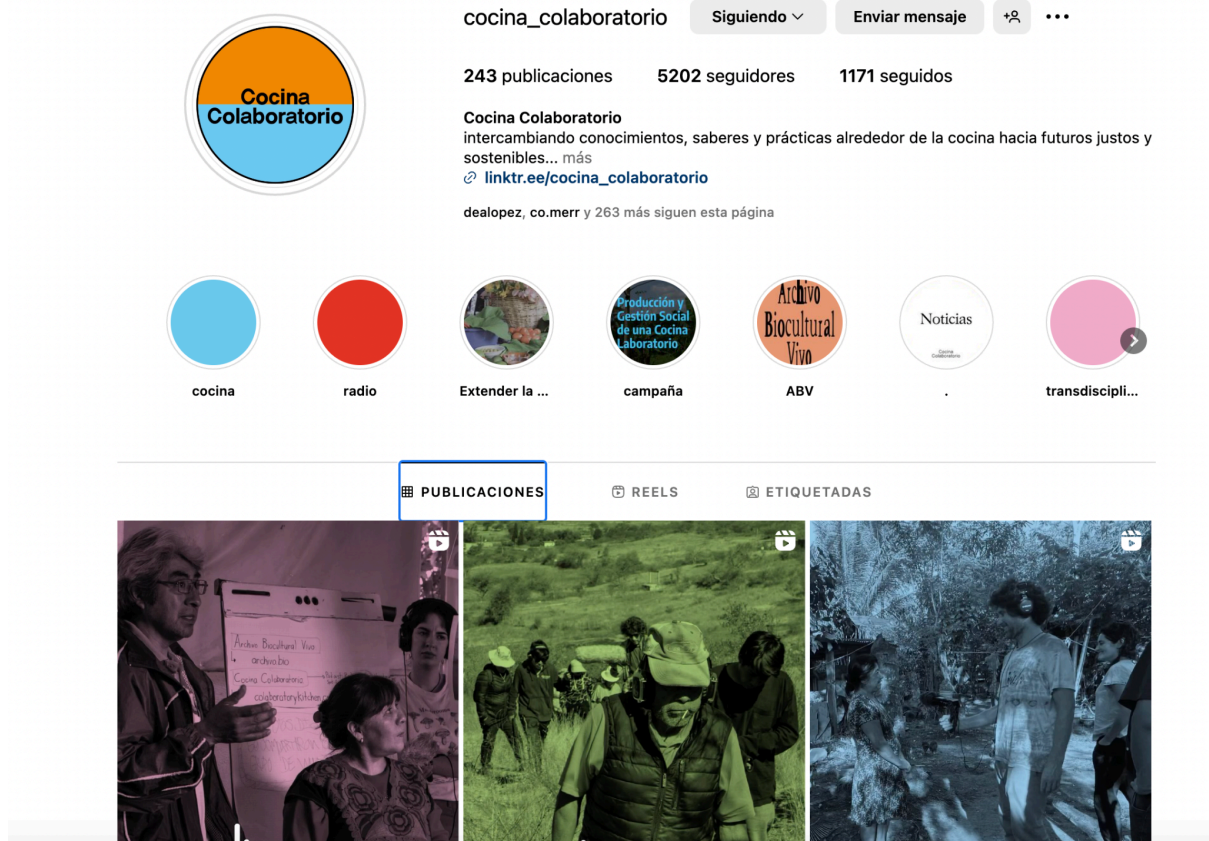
Cocina Colaboratorio

cocina_colaboratorio Siguiendo Enviar mensaje

243 publicaciones 5202 seguidores 1171 seguidos

Cocina Colaboratorio
intercambiando conocimientos, saberes y prácticas alrededor de la cocina hacia futuros justos y sostenibles... más
linktr.ee/cocina_colaboratorio

dealopez, co.merr y 263 más siguen esta página

cocina

radio

Extender la ...

Producción y Gestión Social de una Cocina Laboratorio
campaña

Archivo Biocultural Vivo
ABV

Noticias
Cocina Colaboratorio
.

transdiscipli...

PUBLICACIONES REELS ETIQUETADAS

Archivo Biocultural Vivo
archivo.bio
Cocina Colaboratorio
colaboratorykitchen.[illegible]